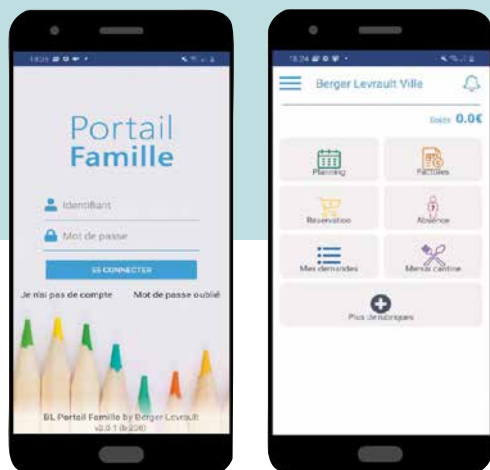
Portail Famille

Identifiant

Mot de passe

SE CONNECTER

Je n'ai pas de compte Mot de passe oublié

BL Portail Famille by Berger Levrault
v3.0.1 (b206)

Berger Levrault Ville

Solde 0.0€

Planning

Factures

Réservation

Absence

Mes demandes

Menus cantine

Plus de rubriques